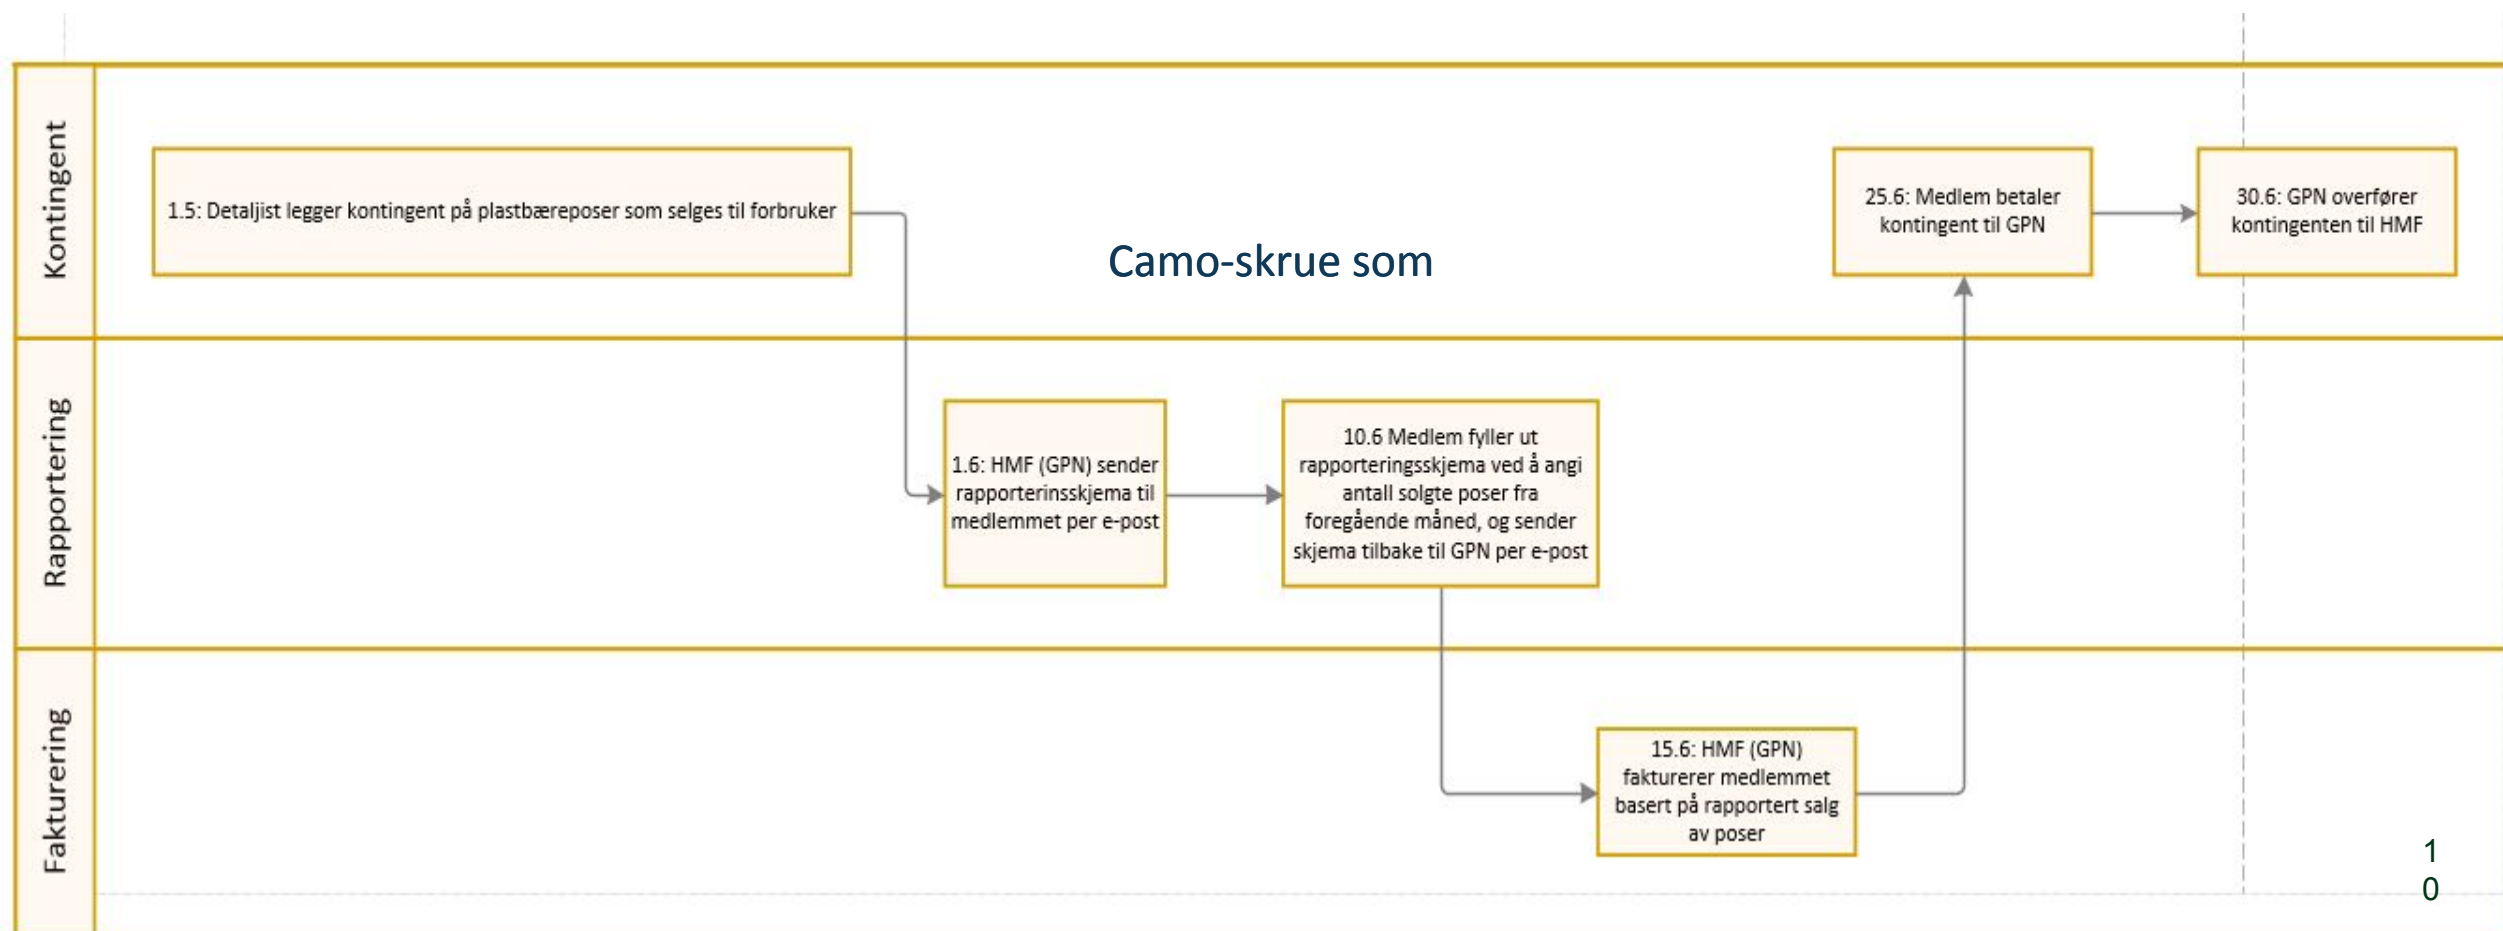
Kontingent

1.5: Detaljist legger kontingent på plastbæreposer som selges til forbruker

Camo-skrue som

25.6: Medlem betaler kontingent til GPN

30.6: GPN overfører kontingenten til HMF

Rapportering

1.6: HMF (GPN) sender rapporterinsskjema til medlemmet per e-post

10.6 Medlem fyller ut rapporteringsskjema ved å angi antall solgte poser fra foregående måned, og sender skjema tilbake til GPN per e-post

Fakturering

15.6: HMF (GPN) fakturerer medlemmet basert på rapportert salg av poser

1
0